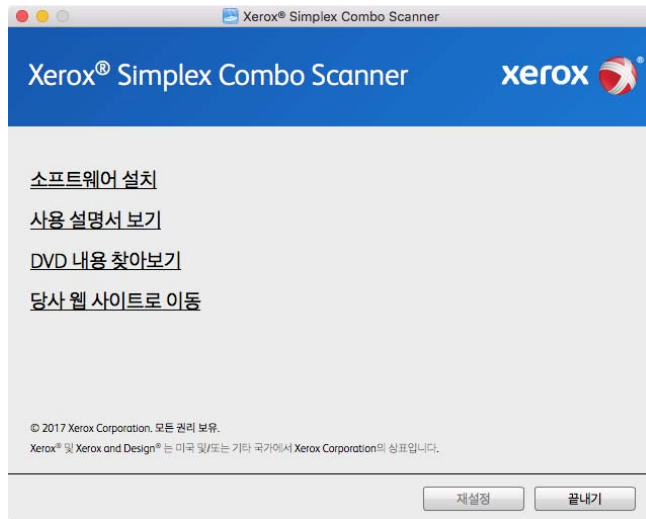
Xerox® Simplex Combo Scanner

Xerox® Simplex Combo Scanner

xerox

소프트웨어 설치

사용 설명서 보기

DVD 내용 찾아보기

당사 웹 사이트로 이동

© 2017 Xerox Corporation. 모든 권리 보유.

Xerox® 및 Xerox and Design® 는 미국 및/또는 기타 국가에서 Xerox Corporation의 상표입니다.

재설정

끝내기